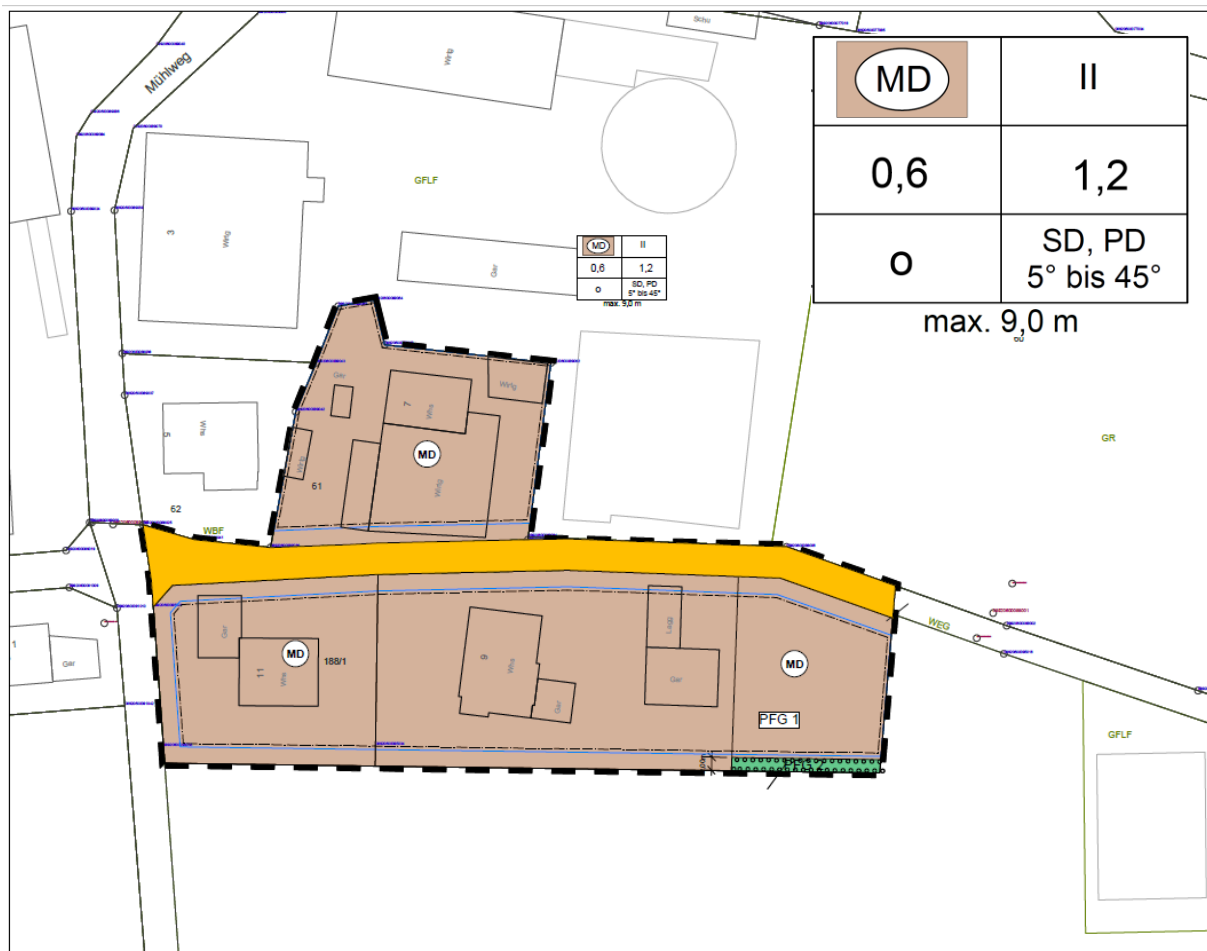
Mühlweg

Schu

Wohg

GFLF

3

Wohg

Gar

| MD | II |
|---|---|
| 0,6 | 1,2 |
| o | SD, PD 5° bis 45° |

max. 9,0 m

| MD | II |
|---|---|
| 0,6 | 1,2 |
| o | SD, PD 5° bis 45° |

max. 9,0 m

Gar

Wohg

7

Whs

MD

Wohg

5

Whs

61

62

WBF

GR

Gar

MD

11

Whs

188/1

9

Whs

Gar

Lagg

Gar

MD

PFG 1

WEG

Gar

GFLF